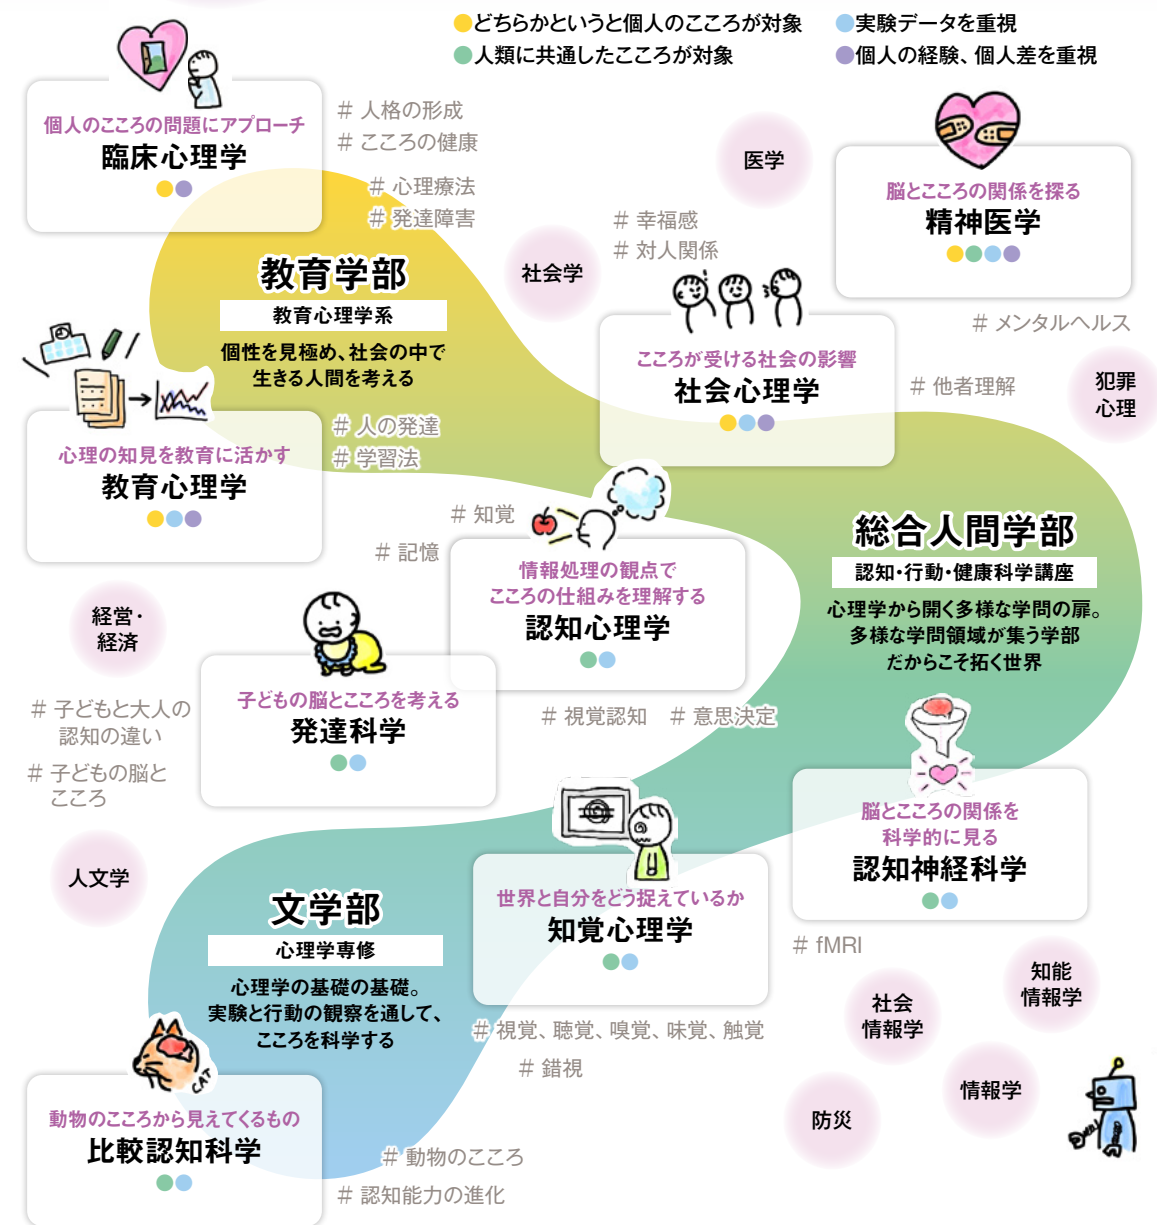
●どちらかというと個人のこころが対象
●人類に共通したこころが対象
●実験データを重視
●個人の経験、個人差を重視

個人のこころの問題にアプローチ
臨床心理学

# 人格の形成
# こころの健康
# 心理療法
# 発達障害

医学

脳とこころの関係を探る
精神医学

# 幸福感
# 対人関係

社会学

教育学部
教育心理学系
個性を見極め、社会の中で生きる人間を考える

こころが受ける社会の影響
社会心理学

# メンタルヘルス

# 他者理解

犯罪心理

心理の知見を教育に活かす
教育心理学

# 人の発達
# 学習法

# 知覚
# 記憶

情報処理の観点でこころの仕組みを理解する
認知心理学

総合人間学部
認知・行動・健康科学講座
心理学から開く多様な学問の扉。多様な学問領域が集う学部だからこそ拓く世界

経営・経済

子どもの脳とこころを考える
発達科学

# 子どもと大人の認知の違い
# 子どもの脳とこころ

# 視覚認知　# 意思決定

脳とこころの関係を科学的に見る
認知神経科学

人文学

文学部
心理学専修
心理学の基礎の基礎。実験と行動の観察を通して、こころを科学する

世界と自分をどう捉えているか
知覚心理学

# fMRI

社会情報学

知能情報学

# 視覚、聴覚、嗅覚、味覚、触覚
# 錯視

情報学

防災

CAT

動物のこころから見えてくるもの
比較認知科学

# 動物のこころ
# 認知能力の進化